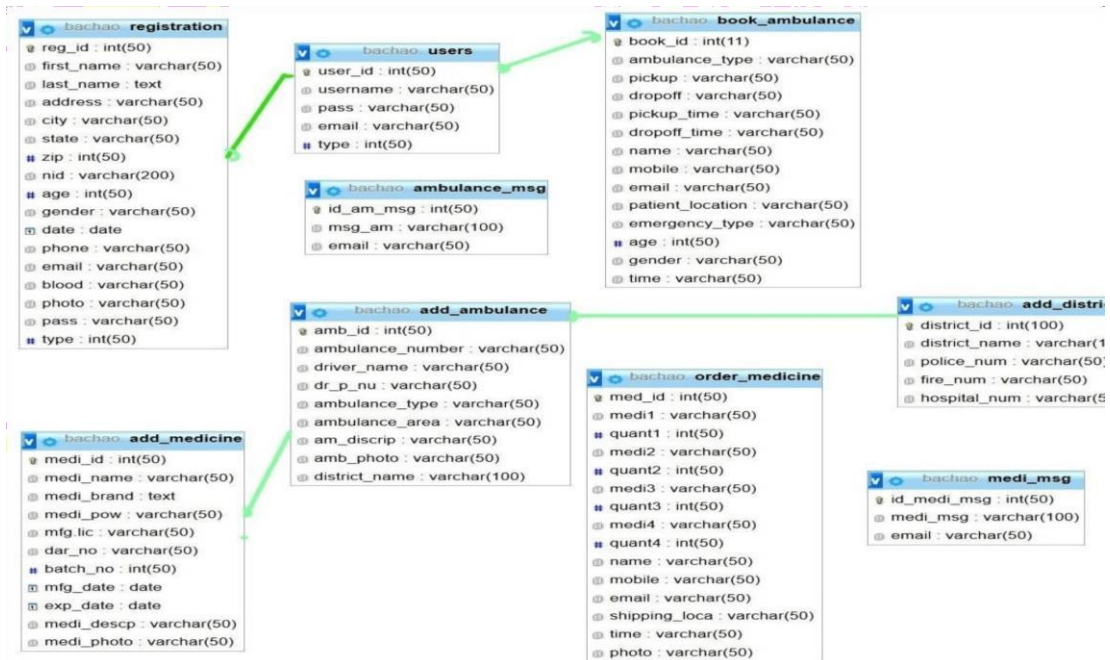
bachao registration
reg_id : int(50)
first_name : varchar(50)
last_name : text
address : varchar(50)
city : varchar(50)
state : varchar(50)
zip : int(50)
nid : varchar(200)
age : int(50)
gender : varchar(50)
date : date
phone : varchar(50)
email : varchar(50)
blood : varchar(50)
photo : varchar(50)
pass : varchar(50)
type : int(50)

bachao users
user_id : int(50)
username : varchar(50)
pass : varchar(50)
email : varchar(50)
type : int(50)

bachao ambulance_msg
id_am_msg : int(50)
msg_am : varchar(100)
email : varchar(50)

bachao book_ambulance
book_id : int(11)
ambulance_type : varchar(50)
pickup : varchar(50)
dropoff : varchar(50)
pickup_time : varchar(50)
dropoff_time : varchar(50)
name : varchar(50)
mobile : varchar(50)
email : varchar(50)
patient_location : varchar(50)
emergency_type : varchar(50)
age : int(50)
gender : varchar(50)
time : varchar(50)

bachao add_ambulance
amb_id : int(50)
ambulance_number : varchar(50)
driver_name : varchar(50)
dr_p_nu : varchar(50)
ambulance_type : varchar(50)
ambulance_area : varchar(50)
am_discrip : varchar(50)
amb_photo : varchar(50)
district_name : varchar(100)

bachao add_distric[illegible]
district_id : int(100)
district_name : varchar(1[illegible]
police_num : varchar(50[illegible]
fire_num : varchar(50)
hospital_num : varchar(5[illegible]

bachao add_medicine
medi_id : int(50)
medi_name : varchar(50)
medi_brand : text
medi_pow : varchar(50)
mfg.lic : varchar(50)
dar_no : varchar(50)
batch_no : int(50)
mfg_date : date
exp_date : date
medi_descp : varchar(50)
medi_photo : varchar(50)

bachao order_medicine
med_id : int(50)
medi1 : varchar(50)
quant1 : int(50)
medi2 : varchar(50)
quant2 : int(50)
medi3 : varchar(50)
quant3 : int(50)
medi4 : varchar(50)
quant4 : int(50)
name : varchar(50)
mobile : varchar(50)
email : varchar(50)
shipping_loca : varchar(50)
time : varchar(50)
photo : varchar(50)

bachao medi_msg
id_medi_msg : int(50)
medi_msg : varchar(100)
email : varchar(50)